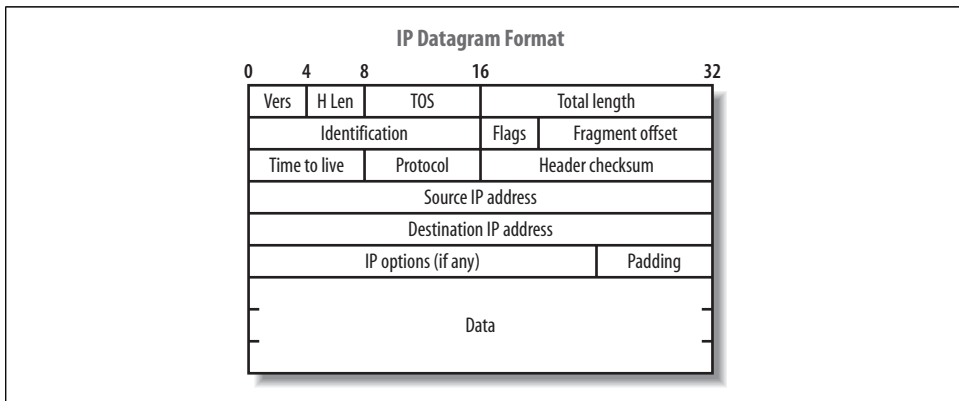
IP Datagram Format

0 4 8 16 32

| Vers | H Len | TOS | Total length |
|---|---|---|---|
| Identification | | Flags | Fragment offset |
| Time to live | | Protocol | Header checksum |
| Source IP address | | | |
| Destination IP address | | | |
| IP options (if any) | | | Padding |
| Data | | | |